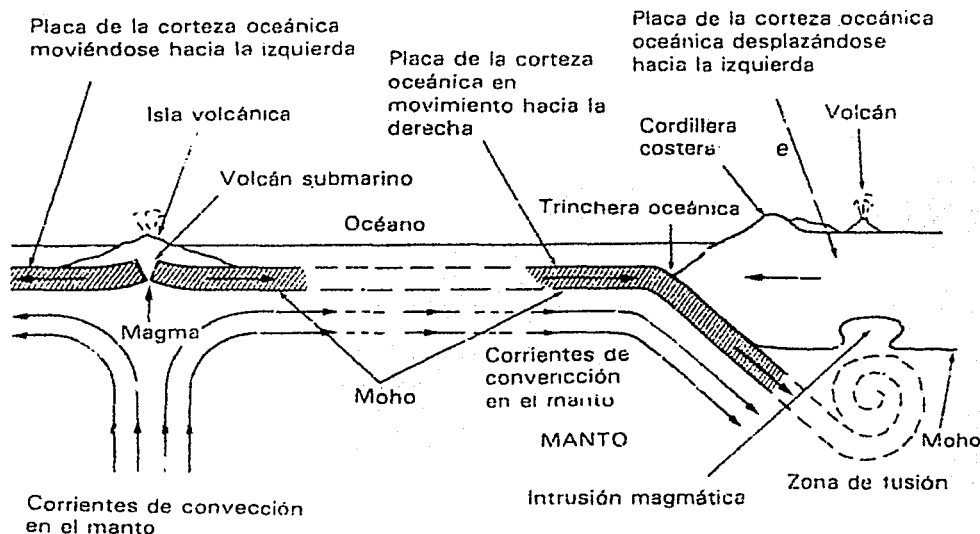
Placa de la corteza oceánica moviéndose hacia la izquierda

Placa de la corteza oceánica oceánica desplazándose hacia la izquierda

Placa de la corteza oceánica en movimiento hacia la derecha

Isla volcánica

Volcán

Cordillera costera

e

Volcán submarino

Trinchera oceánica

Océano

Magma

Moho

Corrientes de convericción en el manto

MANTO

Moho

Zona de fusión

Intrusión magmática

Corrientes de convección en el manto